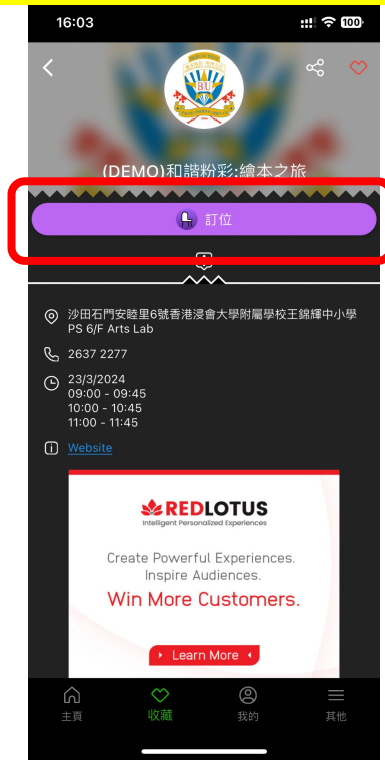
16:03

100

BU

(DEMO)和諧粉彩:繪本之旅

訂位

沙田石門安睦里6號香港浸會大學附屬學校王錦輝中小學 PS 6/F Arts Lab

2637 2277

23/3/2024
09:00 - 09:45
10:00 - 10:45
11:00 - 11:45

Website

REDLOTUS
Intelligent Personalized Experiences

Create Powerful Experiences.
Inspire Audiences.
Win More Customers.

Learn More

主頁 收藏 我的 其他